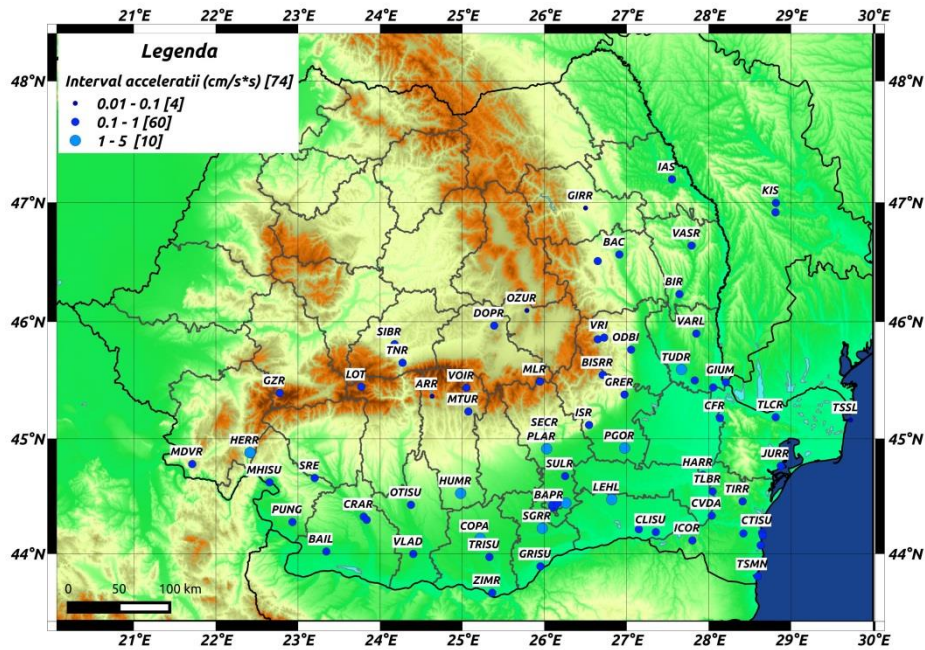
21°E 22°E 23°E 24°E 25°E 26°E 27°E 28°E 29°E 30°E

Legenda
Interval acceleratii (cm/s*s) [74]
0.01 - 0.1 [4]
0.1 - 1 [60]
1 - 5 [10]

48°N 48°N
47°N 47°N
46°N 46°N
45°N 45°N
44°N 44°N

IAS
KIS
GIRR
VASR
BAC
BIR
OZUR
DOPR
VARL
SIBR
VRI
ODBI
TNR
BISRR
TUDR
GIUM
LOT
ARR
VOIR
MLR
GZR
MTUR
GRER
CFR
TLCR
TSSL
ISR
SECR
PLAR
PGOR
MDVR
HERR
JURR
MHISU
SRE
SULR
HARR
HUMR
TLBR
OTISU
BAPR
LEHL
TIRR
CRAR
PUNG
SGRR
CVDA
COPA
CLISU
CTISU
ICOR
BAIL
VLAD
TRISU
GRISU
TSMN
ZIMR

0 50 100 km

21°E 22°E 23°E 24°E 25°E 26°E 27°E 28°E 29°E 30°E